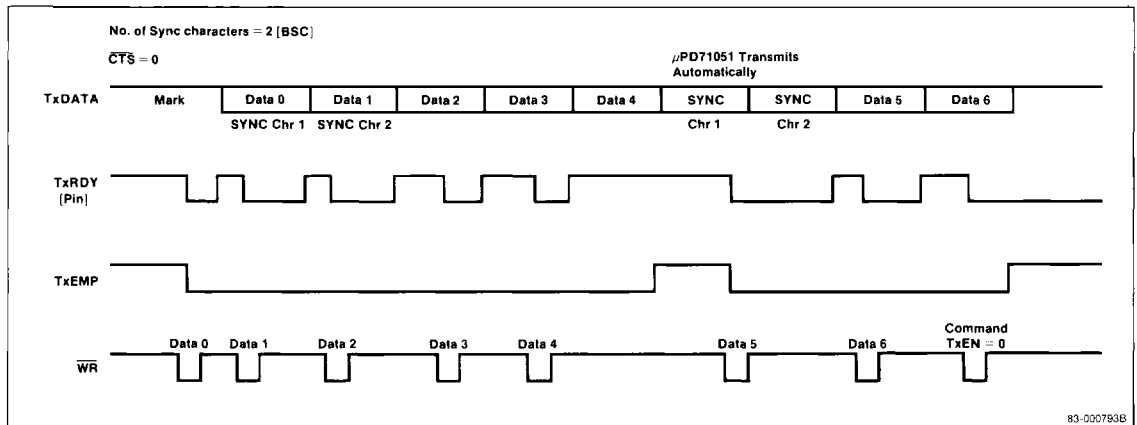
No. of Sync characters = 2 [BSC]

$\overline{CTS} = 0$

$\mu$PD71051 Transmits Automatically

TxDATA

Mark

Data 0

Data 1

Data 2

Data 3

Data 4

SYNC

SYNC

Data 5

Data 6

SYNC Chr 1

SYNC Chr 2

Chr 1

Chr 2

TxRDY [Pin]

TxEMP

$\overline{WR}$

Data 0

Data 1

Data 2

Data 3

Data 4

Data 5

Data 6

Command TxEN = 0

83-000793B